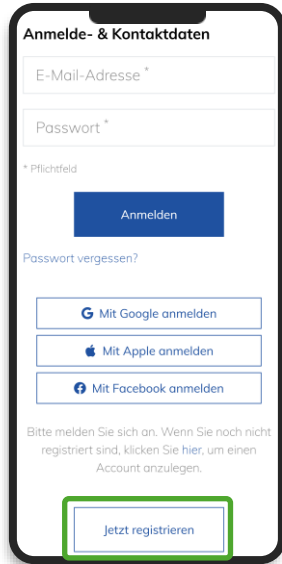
Anmelde- & Kontaktdaten

E-Mail-Adresse *

Passwort *

* Pflichtfeld

Anmelden

Passwort vergessen?

G Mit Google anmelden

Mit Apple anmelden

Mit Facebook anmelden

Bitte melden Sie sich an. Wenn Sie noch nicht registriert sind, klicken Sie hier, um einen Account anzulegen.

Jetzt registrieren